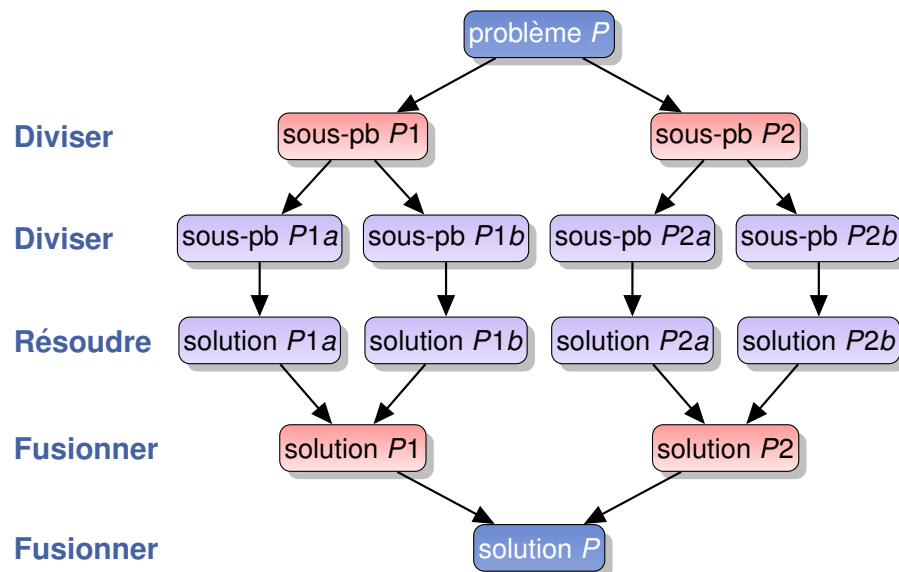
problème $P$

Diviser
sous-pb $P1$
sous-pb $P2$

Diviser
sous-pb $P1a$
sous-pb $P1b$
sous-pb $P2a$
sous-pb $P2b$

Résoudre
solution $P1a$
solution $P1b$
solution $P2a$
solution $P2b$

Fusionner
solution $P1$
solution $P2$

Fusionner
solution $P$